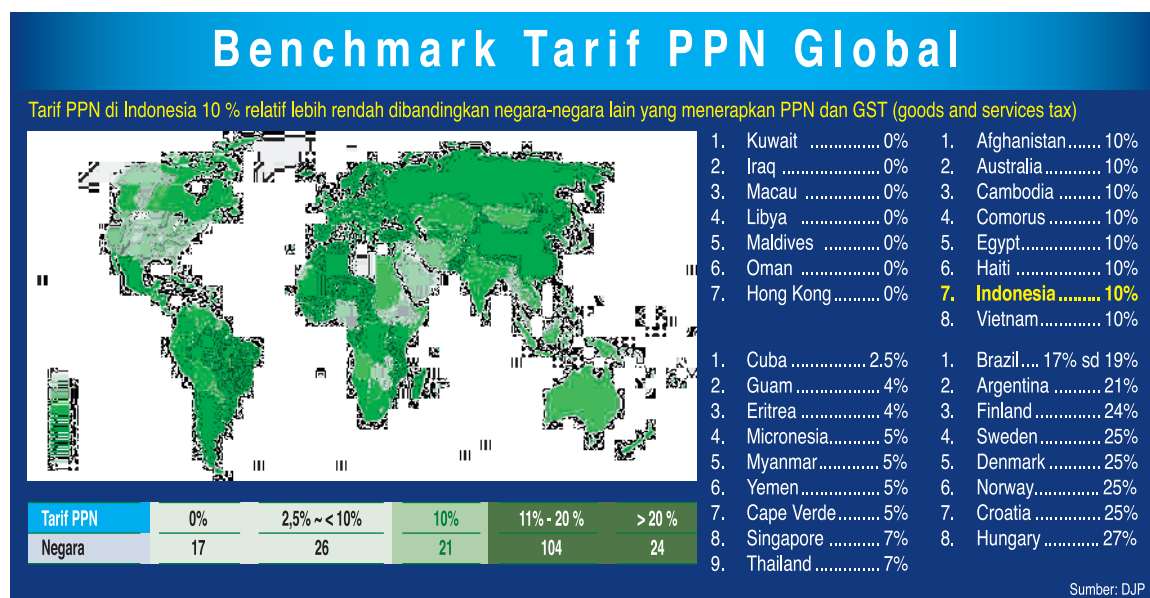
Benchmark Tarif PPN Global

Tarif PPN di Indonesia 10 % relatif lebih rendah dibandingkan negara-negara lain yang menerapkan PPN dan GST (goods and services tax)

1. Kuwait .............. 0%
2. Iraq .................... 0%
3. Macau ............... 0%
4. Libya ................ 0%
5. Maldives ........... 0%
6. Oman ................ 0%
7. Hong Kong ......... 0%

1. Afghanistan....... 10%
2. Australia ........... 10%
3. Cambodia ......... 10%
4. Comorus ........... 10%
5. Egypt................. 10%
6. Haiti .................. 10%
7. Indonesia ......... 10%
8. Vietnam............. 10%

1. Cuba ................ 2.5%
2. Guam .................. 4%
3. Eritrea ................ 4%
4. Micronesia........... 5%
5. Myanmar............. 5%
6. Yemen................. 5%
7. Cape Verde......... 5%
8. Singapore ........... 7%
9. Thailand ............. 7%

1. Brazil.... 17% sd 19%
2. Argentina .......... 21%
3. Finland .............. 24%
4. Sweden............. 25%
5. Denmark ........... 25%
6. Norway............. 25%
7. Croatia .............. 25%
8. Hungary ............ 27%

| Tarif PPN | 0% | 2,5% ~ < 10% | 10% | 11% - 20 % | > 20 % |
|---|---|---|---|---|---|
| Negara | 17 | 26 | 21 | 104 | 24 |

Sumber: DJP